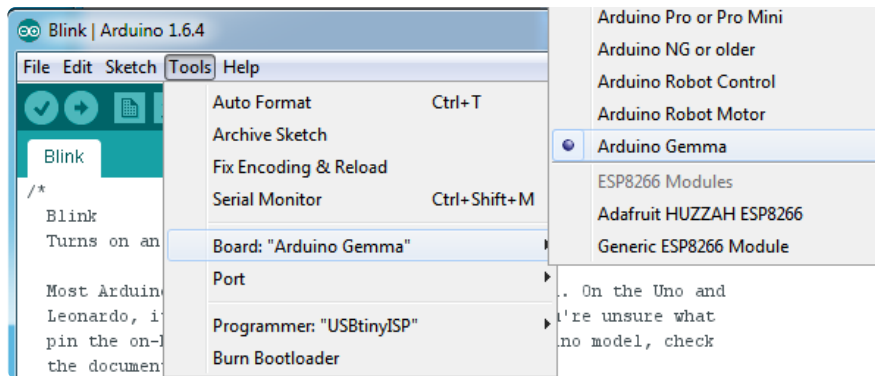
Blink | Arduino 1.6.4

File Edit Sketch Tools Help

Blink

/*
Blink
Turns on an

Most Arduino
Leonardo, i
pin the on-
the documen

Auto Format Ctrl+T
Archive Sketch
Fix Encoding & Reload
Serial Monitor Ctrl+Shift+M

Board: "Arduino Gemma"
Port

Programmer: "USBtinyISP"
Burn Bootloader

Arduino Pro or Pro Mini
Arduino NG or older
Arduino Robot Control
Arduino Robot Motor
Arduino Gemma
ESP8266 Modules
Adafruit HUZZAH ESP8266
Generic ESP8266 Module

. On the Uno and
're unsure what
no model, check